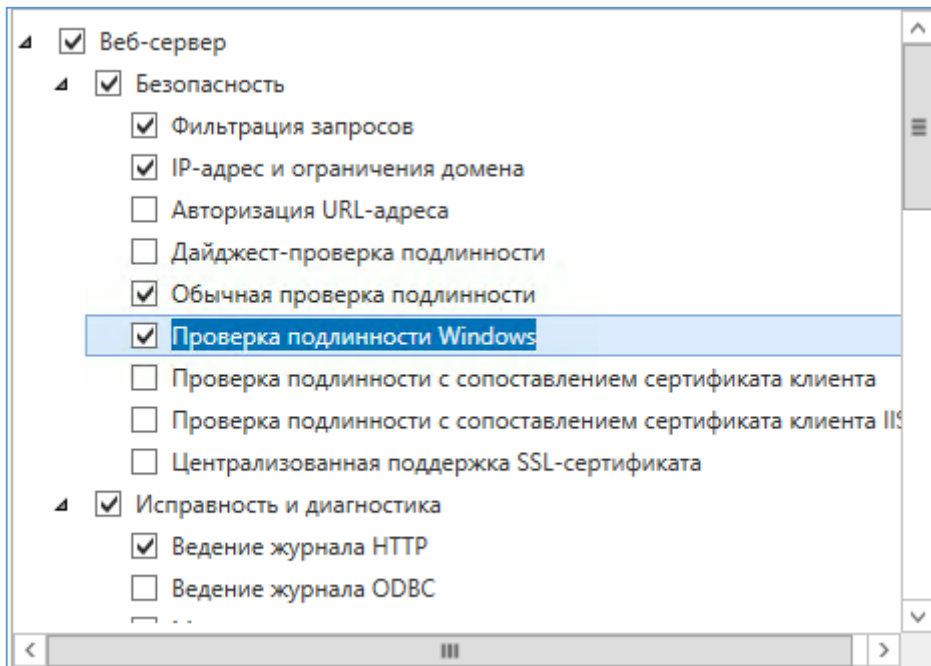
Веб-сервер
Безопасность
Фильтрация запросов
IP-адрес и ограничения домена
Авторизация URL-адреса
Дайджест-проверка подлинности
Обычная проверка подлинности
Проверка подлинности Windows
Проверка подлинности с сопоставлением сертификата клиента
Проверка подлинности с сопоставлением сертификата клиента IIS
Централизованная поддержка SSL-сертификата
Исправность и диагностика
Ведение журнала HTTP
Ведение журнала ODBC